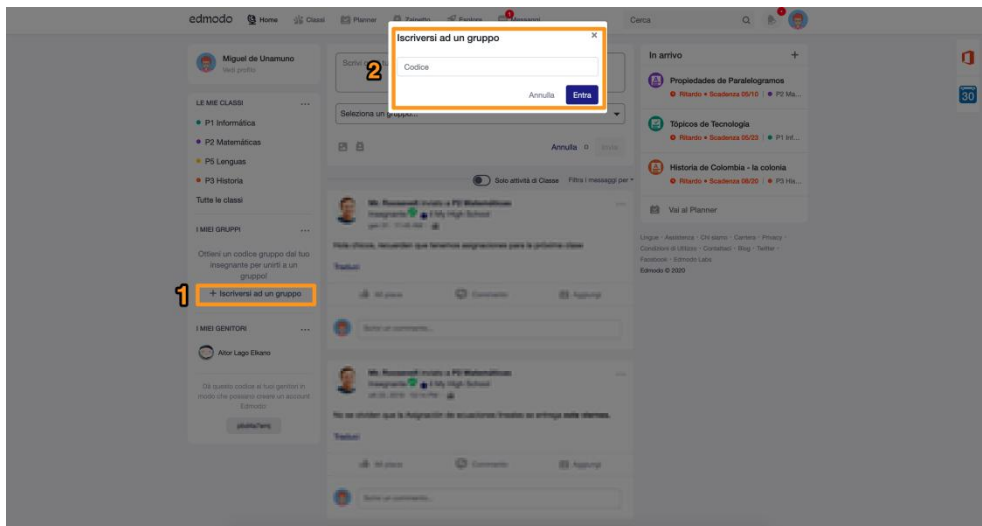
edmodo Home Classi Planner Zainetto Esplora Messaggi Cerca

Iscriversi ad un gruppo ×

2

Codice

Annulla Entra

Miguel de Unamuno
Vedi profilo

LE MIE CLASSI ...
P1 Informática
P2 Matemáticas
P5 Lenguas
P3 Historia
Tutte le classi

I MIEI GRUPPI ...
Ottieni un codice gruppo dal tuo insegnante per unirti a un gruppo!

1 + Iscriversi ad un gruppo

I MIEI GENITORI ...
Aitor Lago Elkano

Dà questo codice ai tuoi genitori in modo che possano creare un account Edmodo

Seleziona un gruppo...

Annulla 0 Invia

Solo attività di Classe Filtra i messaggi per

Mr. Roosevelt inviato a P2 Matemáticas
Insegnante I My High School

Hola chicos, recuerden que tenemos asignaciones para la próxima clase

Tradurre

Mi piace Commento Aggiungi

Scrivi un commento...

Mr. Roosevelt inviato a P2 Matemáticas
Insegnante I My High School

No se olviden que la Asignación de ecuaciones lineales se entrega este viernes.

Tradurre

Mi piace Commento Aggiungi

Scrivi un commento...

In arrivo +

Propiedades de Paralelogramos
Ritardo • Scadenza 05/10 | P2 Ma...

Tópicos de Tecnología
Ritardo • Scadenza 05/23 | P1 Inf...

Historia de Colombia - la colonia
Ritardo • Scadenza 08/20 | P3 His...

Vai al Planner

Lingue · Assistenza · Chi siamo · Carriera · Privacy · Condizioni di Utilizzo · Contattaci · Blog · Twitter · Facebook · Edmodo Labs
Edmodo © 2020

30